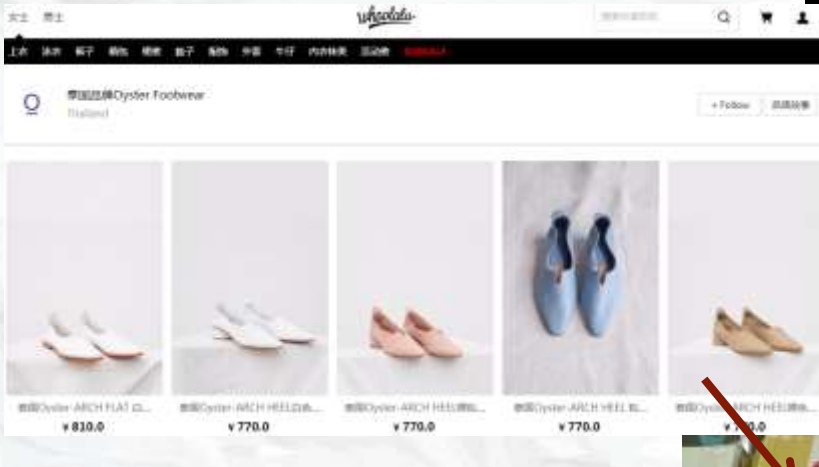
女士 男士

whoolala

上衣 泳衣 裤子 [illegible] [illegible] 鞋子 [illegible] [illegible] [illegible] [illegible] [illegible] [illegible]

泰国品牌Oyster Footwear
Thailand

+ Follow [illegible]

泰国Oyster ARCH FLAT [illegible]
¥ 810.0

泰国Oyster ARCH HEEL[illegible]
¥ 770.0

泰国Oyster ARCH HEEL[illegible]
¥ 770.0

泰国Oyster ARCH HEEL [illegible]
¥ 770.0

泰国Oyster ARCH HEEL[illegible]
¥ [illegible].0